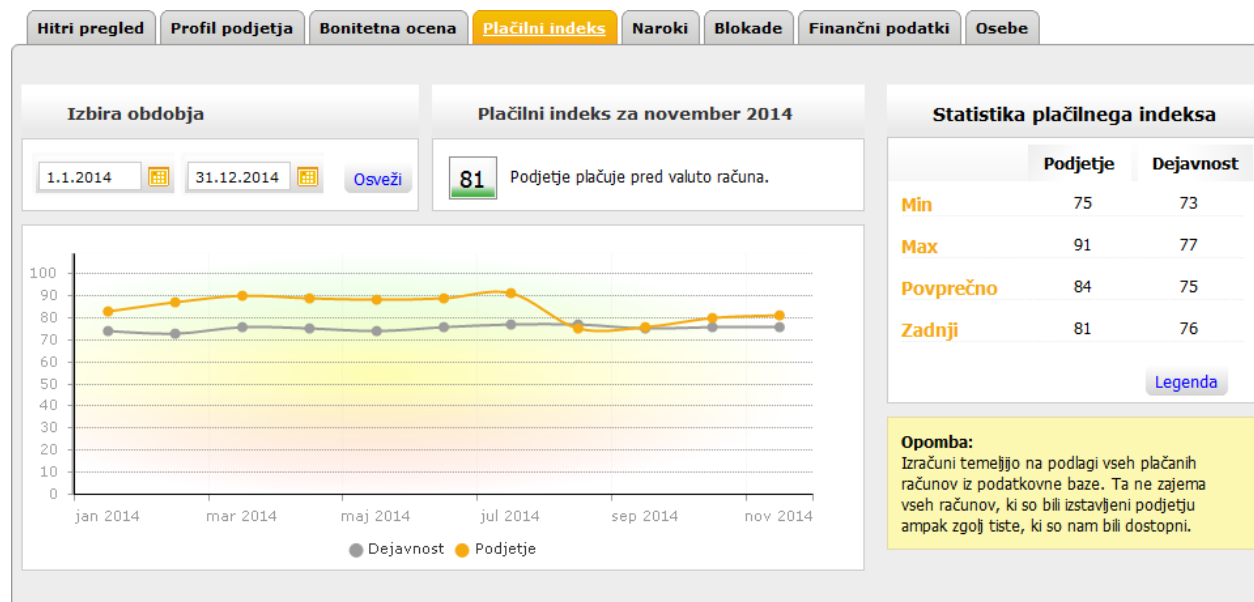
Hitri pregled | Profil podjetja | Bonitetna ocena | Plačilni indeks | Naroki | Blokade | Finančni podatki | Osebe

Izbira obdobja

1.1.2014 31.12.2014 Osveži

Plačilni indeks za november 2014

81 Podjetje plačuje pred valuto računa.

100
90
80
70
60
50
40
30
20
10
0

jan 2014 mar 2014 maj 2014 jul 2014 sep 2014 nov 2014

Dejavnost Podjetje

Statistika plačilnega indeksa

| | Podjetje | Dejavnost |
|---|---|---|
| Min | 75 | 73 |
| Max | 91 | 77 |
| Povprečno | 84 | 75 |
| Zadnji | 81 | 76 |

Legenda

Opomba:
Izračuni temeljijo na podlagi vseh plačanih računov iz podatkovne baze. Ta ne zajema vseh računov, ki so bili izstavljeni podjetju ampak zgolj tiste, ki so nam bili dostopni.